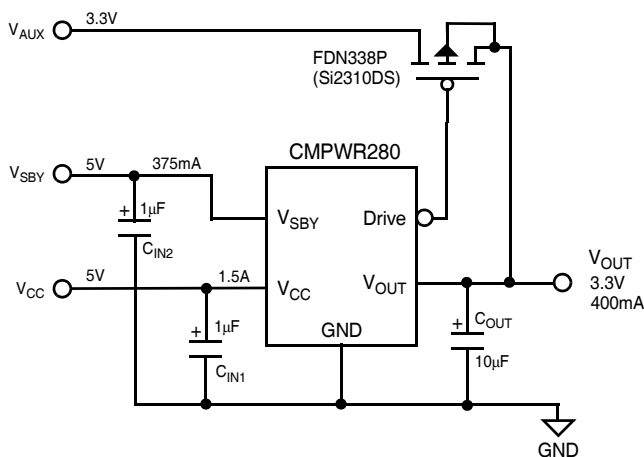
$V_{AUX}$ 3.3V

FDN338P (Si2310DS)

$V_{SBY}$ 5V 375mA

CMPWR280

+ 1μF

$C_{IN2}$

$V_{SBY}$

Drive

$V_{CC}$ 5V 1.5A

$V_{CC}$

$V_{OUT}$

$V_{OUT}$ 3.3V 400mA

+ 1μF

$C_{IN1}$

GND

+ $C_{OUT}$

10μF

GND